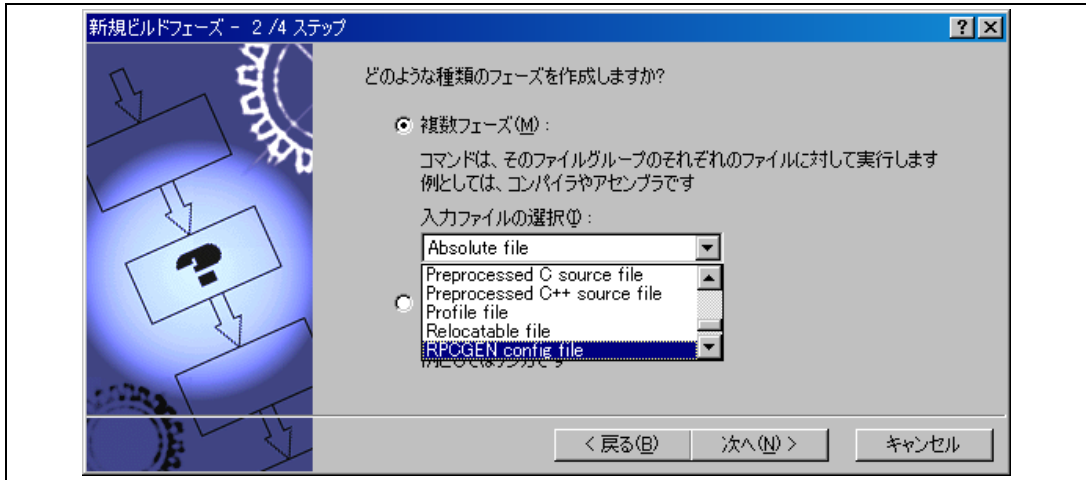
新規ビルドフェーズ - 2 /4 ステップ

?

どのような種類のフェーズを作成しますか?

複数フェーズ(M):

コマンドは、そのファイルグループのそれぞれのファイルに対して実行します
例としては、コンパイラやアセンブラです

入力ファイルの選択(I):

Absolute file

Preprocessed C source file
Preprocessed C++ source file
Profile file
Relocatable file
RPCGEN config file

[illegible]

< 戻る(B)

次へ(N) >

キャンセル